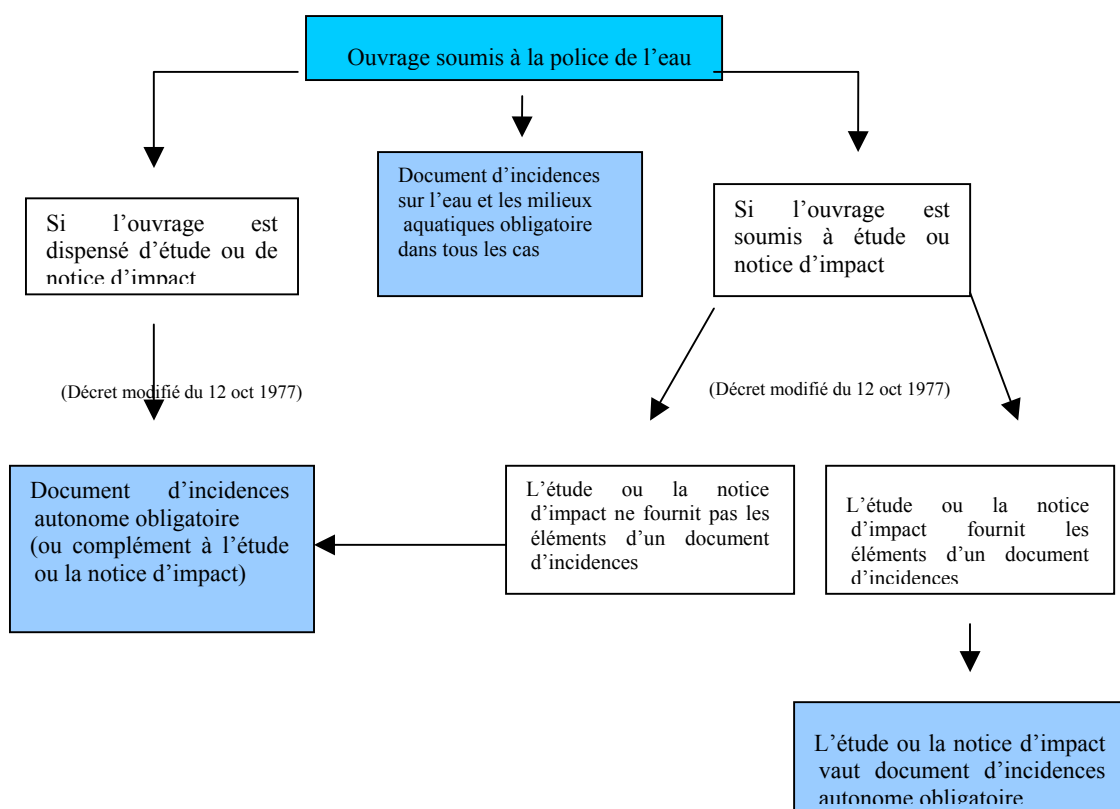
Ouvrage soumis à la police de l'eau

Si l'ouvrage est dispensé d'étude ou de notice d'impact

Document d'incidences sur l'eau et les milieux aquatiques obligatoire dans tous les cas

Si l'ouvrage est soumis à étude ou notice d'impact

(Décret modifié du 12 oct 1977)

(Décret modifié du 12 oct 1977)

Document d'incidences autonome obligatoire (ou complément à l'étude ou la notice d'impact)

L'étude ou la notice d'impact ne fournit pas les éléments d'un document d'incidences

L'étude ou la notice d'impact fournit les éléments d'un document d'incidences

L'étude ou la notice d'impact vaut document d'incidences autonome obligatoire